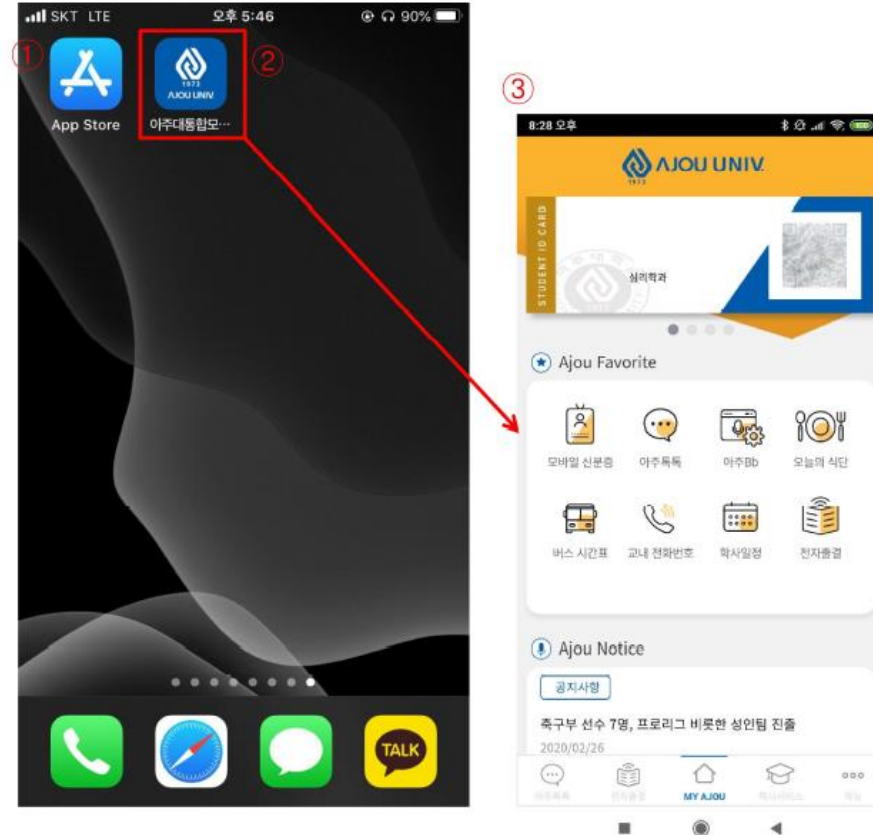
SKT LTE 오후 5:46 90%

①

App Store

②

1973 AJOU UNIV

아주대통합모…

③

8:28 오후

AJOU UNIV.

1973

STUDENT ID CARD

심리학과

Ajou Favorite

모바일 신분증 아주톡톡 아주Bb 오늘의 식단

버스 시간표 교내 전화번호 학사일정 전자출결

Ajou Notice

공지사항

축구부 선수 7명, 프로리그 비롯한 성인팀 진출

2020/02/26

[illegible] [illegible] MY AJOU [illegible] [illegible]

TALK